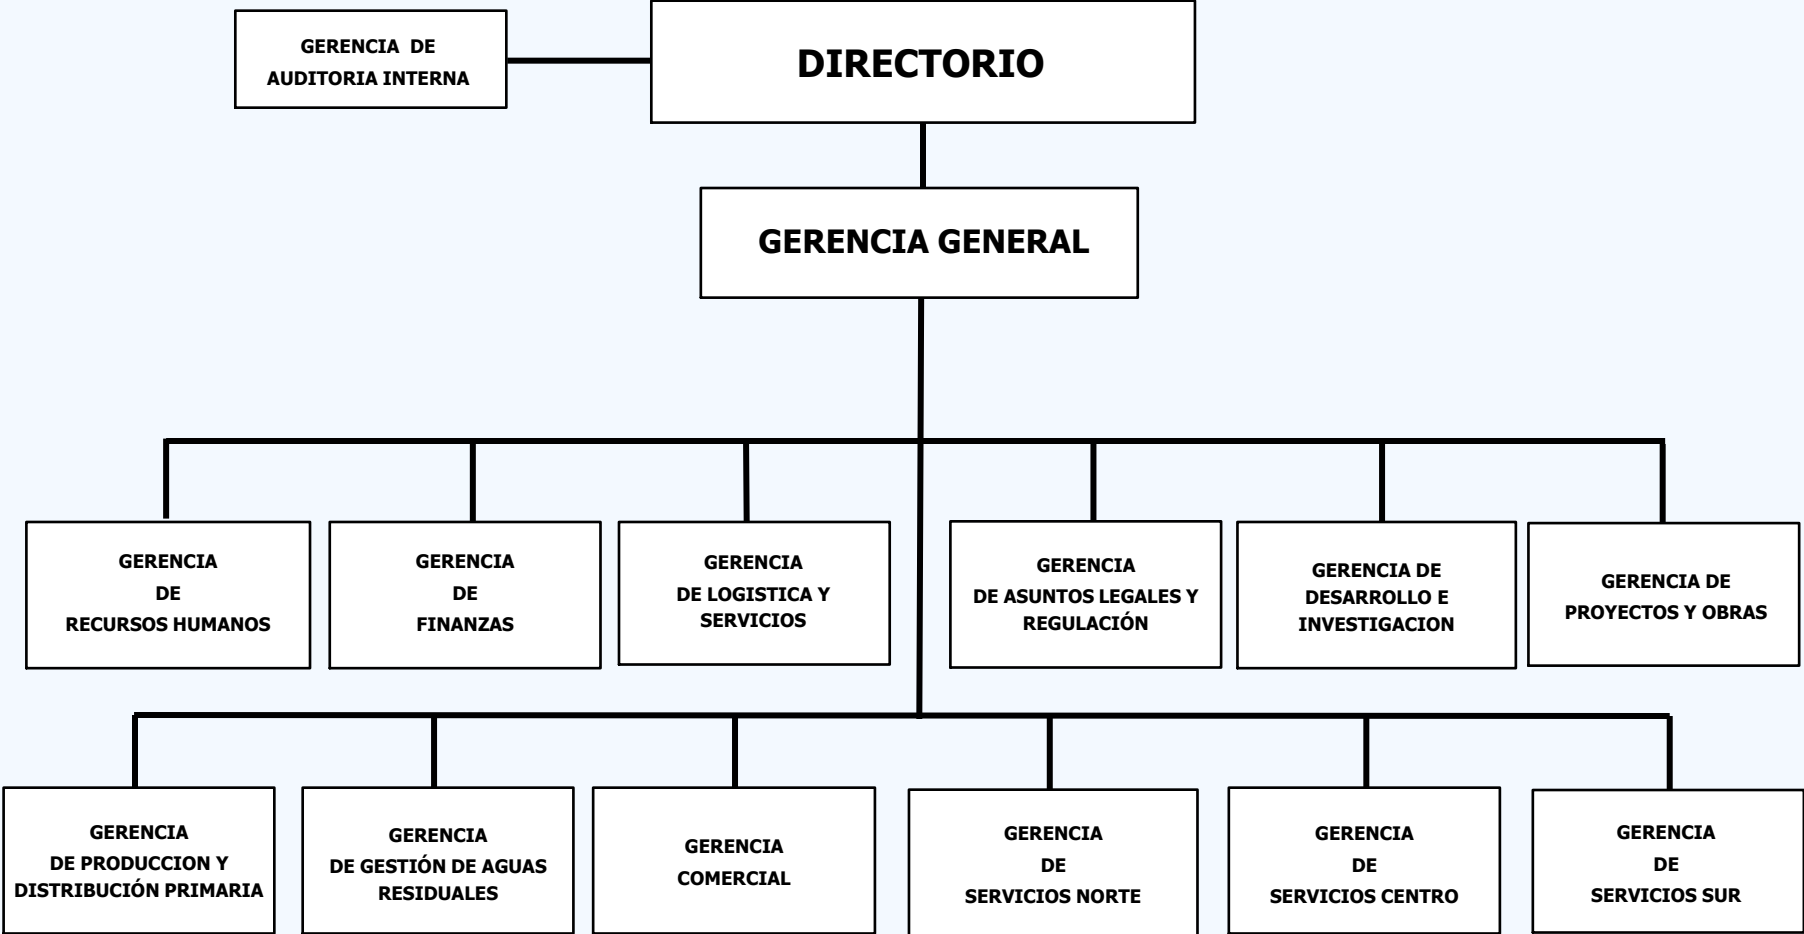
GERENCIA DE AUDITORIA INTERNA

DIRECTORIO

GERENCIA GENERAL

GERENCIA DE RECURSOS HUMANOS

GERENCIA DE FINANZAS

GERENCIA DE LOGISTICA Y SERVICIOS

GERENCIA DE ASUNTOS LEGALES Y REGULACIÓN

GERENCIA DE DESARROLLO E INVESTIGACION

GERENCIA DE PROYECTOS Y OBRAS

GERENCIA DE PRODUCCION Y DISTRIBUCIÓN PRIMARIA

GERENCIA DE GESTIÓN DE AGUAS RESIDUALES

GERENCIA COMERCIAL

GERENCIA DE SERVICIOS NORTE

GERENCIA DE SERVICIOS CENTRO

GERENCIA DE SERVICIOS SUR